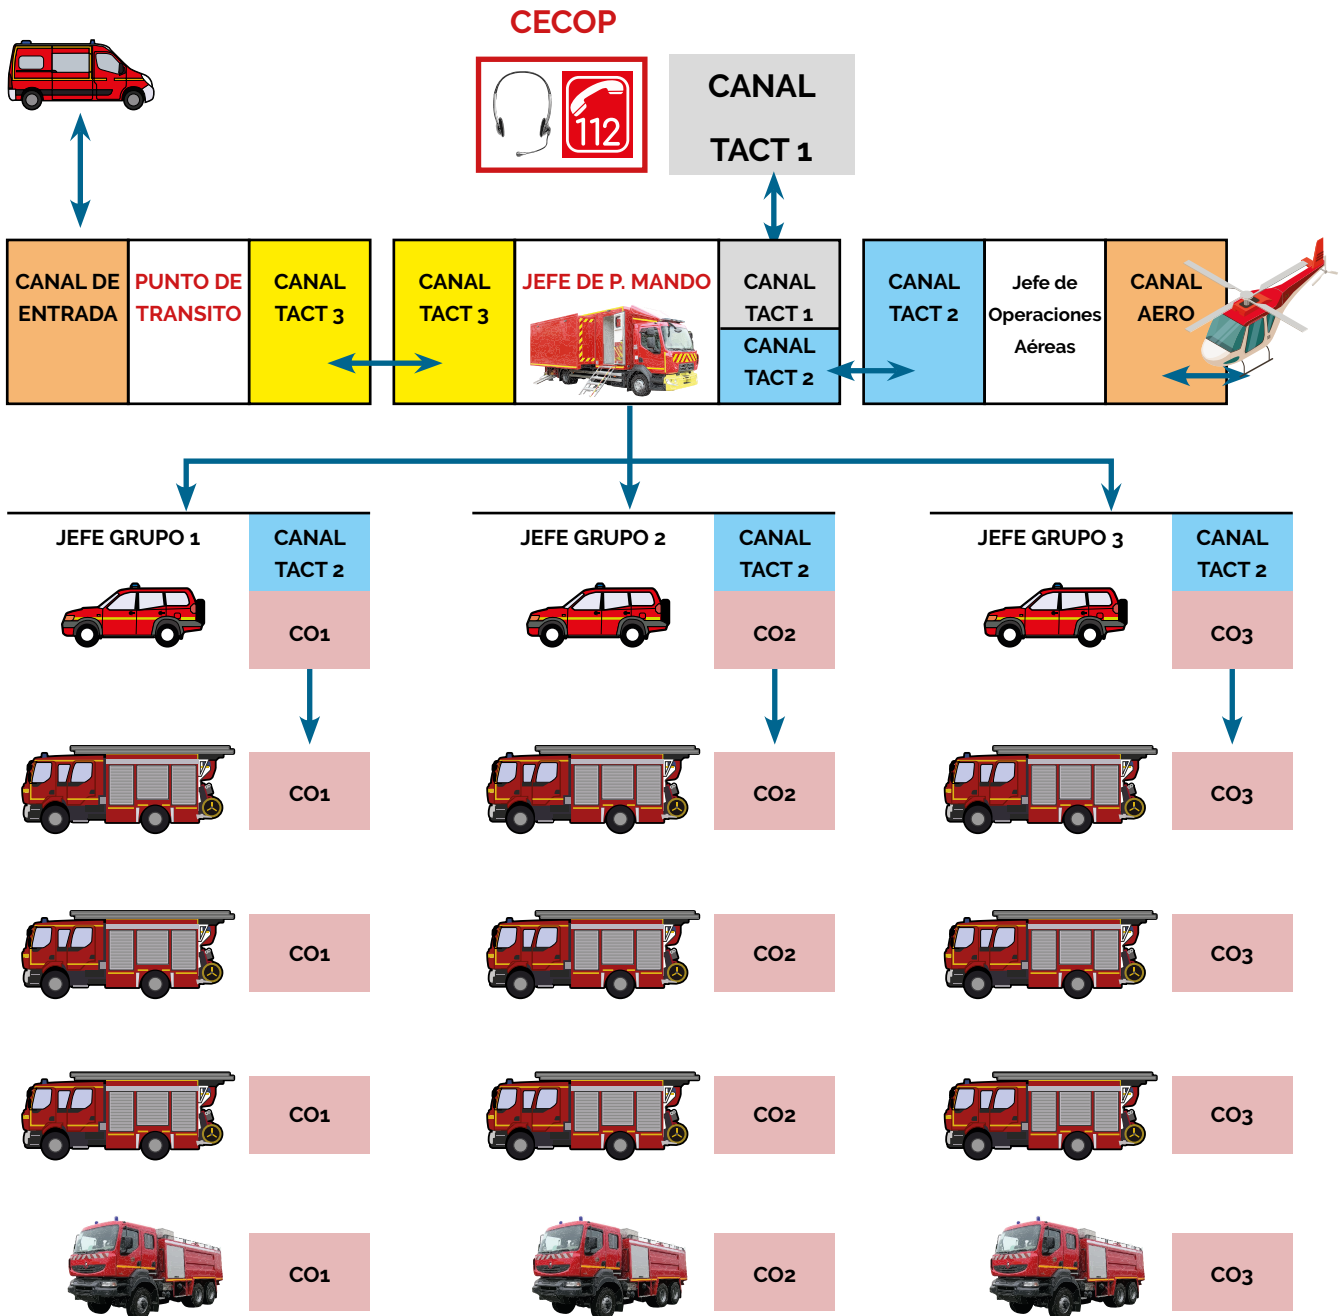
CECOP

112

CANAL
TACT 1

| CANAL DE ENTRADA | PUNTO DE TRANSITO | CANAL TACT 3 |
|---|---|---|

| CANAL TACT 3 | JEFE DE P. MANDO | CANAL TACT 1 / CANAL TACT 2 |
|---|---|---|

| CANAL TACT 2 | Jefe de Operaciones Aéreas | CANAL AERO |
|---|---|---|

JEFE GRUPO 1
CANAL TACT 2
CO1
CO1
CO1
CO1
CO1

JEFE GRUPO 2
CANAL TACT 2
CO2
CO2
CO2
CO2
CO2

JEFE GRUPO 3
CANAL TACT 2
CO3
CO3
CO3
CO3
CO3